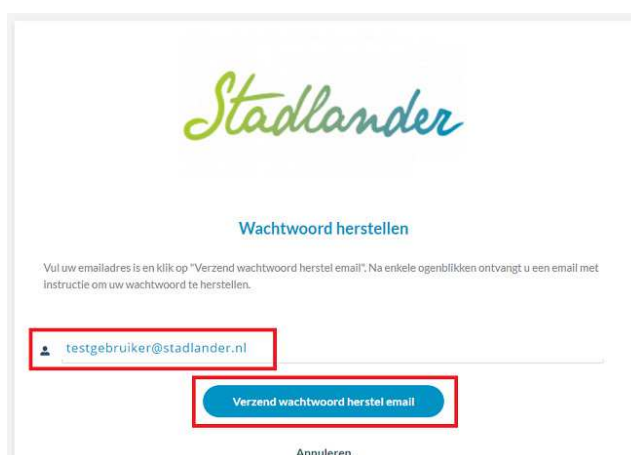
Stadlander

Wachtwoord herstellen

Vul uw emailadres is en klik op "Verzend wachtwoord herstel email". Na enkele ogenblikken ontvangt u een email met instructie om uw wachtwoord te herstellen.

testgebruiker@stadlander.nl

Verzend wachtwoord herstel email

Annuleren